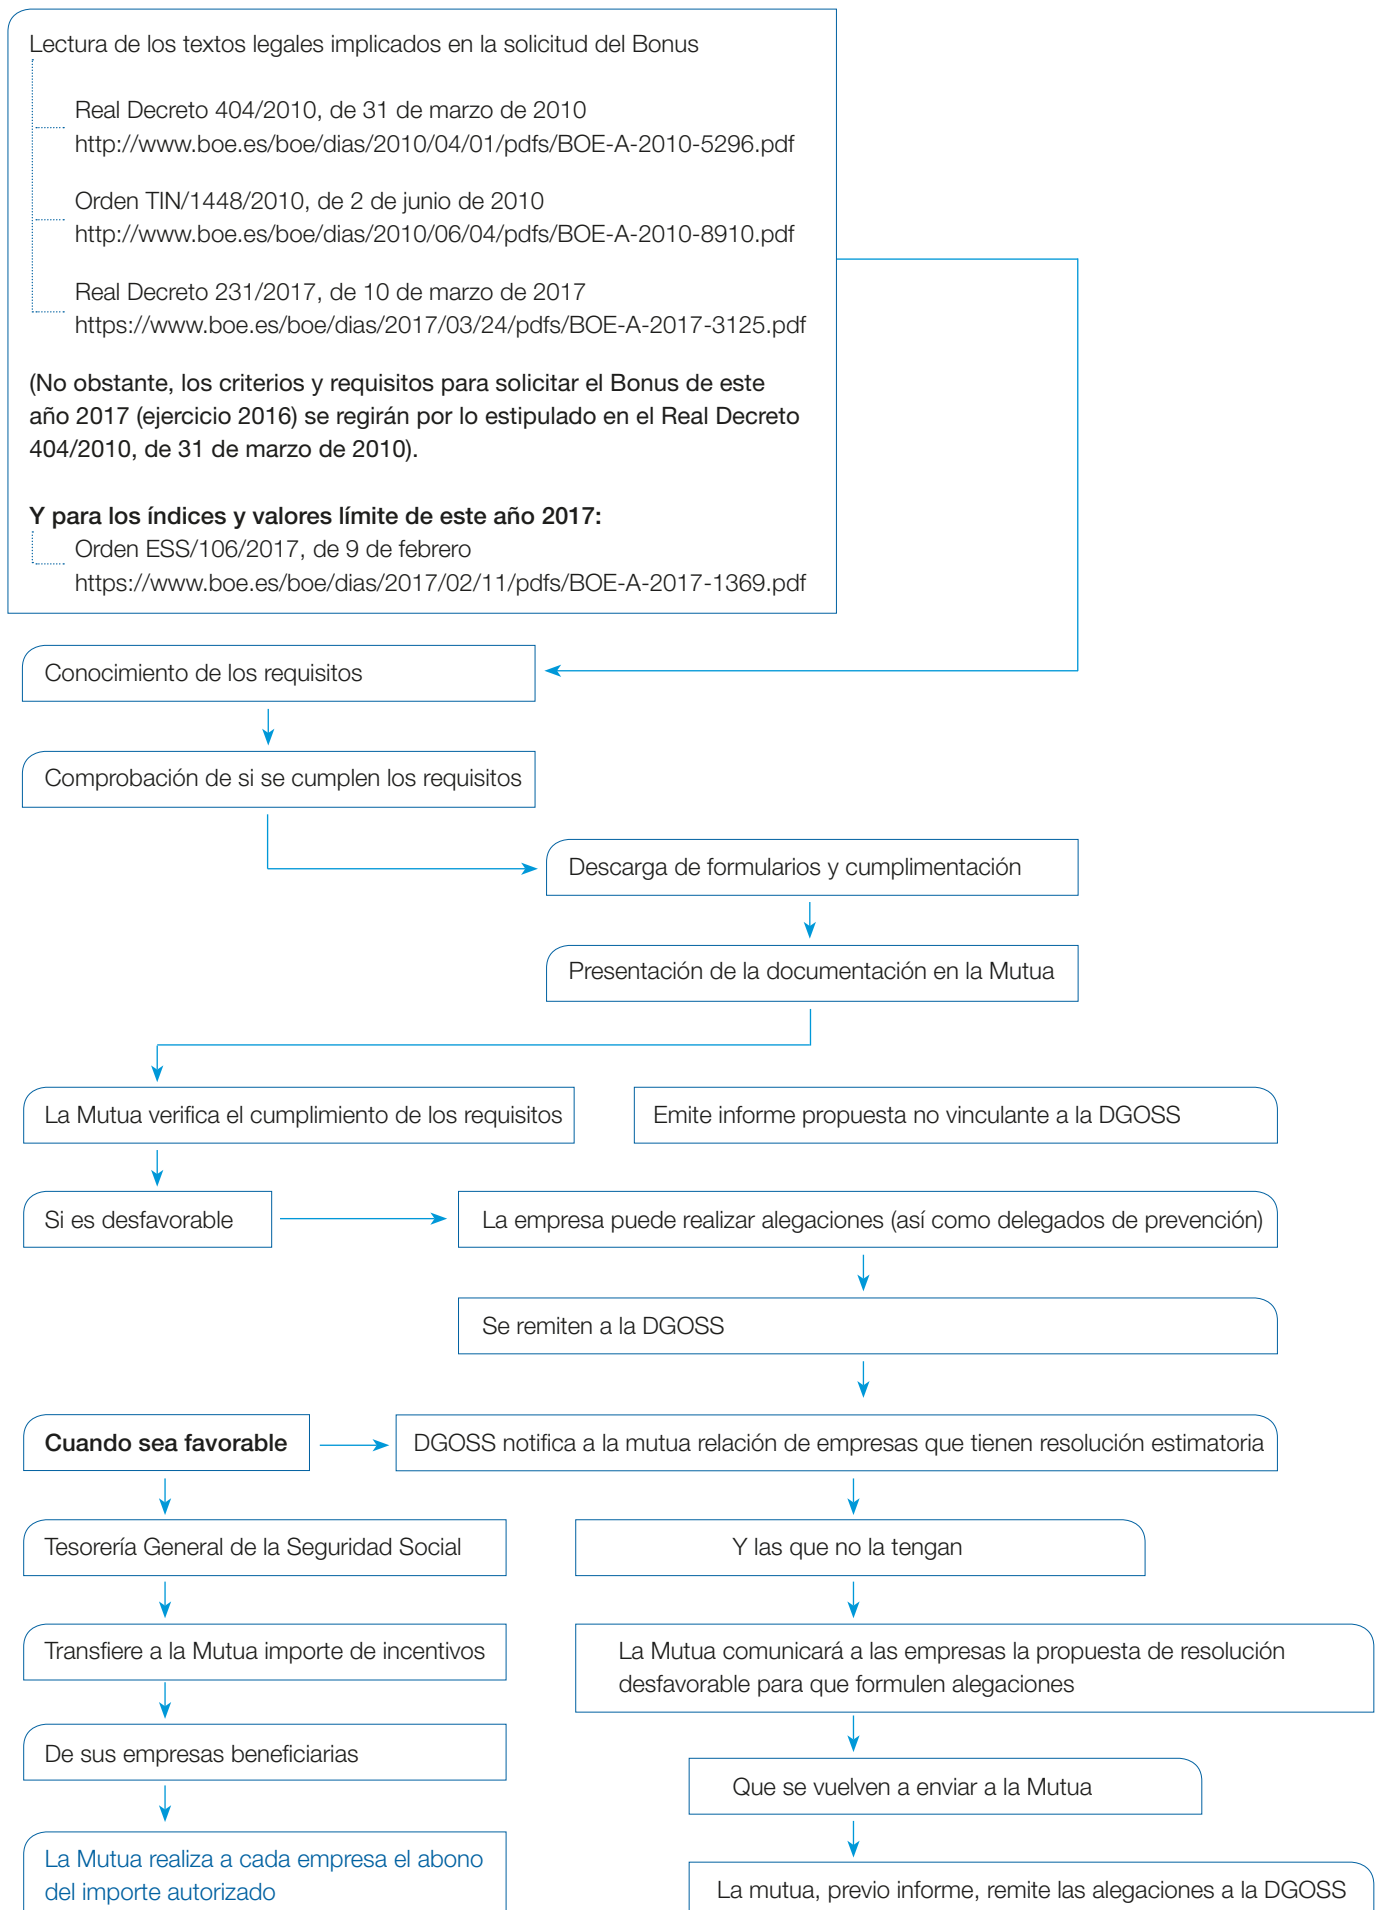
Lectura de los textos legales implicados en la solicitud del Bonus

Real Decreto 404/2010, de 31 de marzo de 2010
http://www.boe.es/boe/dias/2010/04/01/pdfs/BOE-A-2010-5296.pdf

Orden TIN/1448/2010, de 2 de junio de 2010
http://www.boe.es/boe/dias/2010/06/04/pdfs/BOE-A-2010-8910.pdf

Real Decreto 231/2017, de 10 de marzo de 2017
https://www.boe.es/boe/dias/2017/03/24/pdfs/BOE-A-2017-3125.pdf

(No obstante, los criterios y requisitos para solicitar el Bonus de este año 2017 (ejercicio 2016) se regirán por lo estipulado en el Real Decreto 404/2010, de 31 de marzo de 2010).

Y para los índices y valores límite de este año 2017:
Orden ESS/106/2017, de 9 de febrero
https://www.boe.es/boe/dias/2017/02/11/pdfs/BOE-A-2017-1369.pdf

Conocimiento de los requisitos

Comprobación de si se cumplen los requisitos

Descarga de formularios y cumplimentación

Presentación de la documentación en la Mutua

La Mutua verifica el cumplimiento de los requisitos

Emite informe propuesta no vinculante a la DGOSS

Si es desfavorable

La empresa puede realizar alegaciones (así como delegados de prevención)

Se remiten a la DGOSS

Cuando sea favorable

DGOSS notifica a la mutua relación de empresas que tienen resolución estimatoria

Tesorería General de la Seguridad Social

Y las que no la tengan

Transfiere a la Mutua importe de incentivos

La Mutua comunicará a las empresas la propuesta de resolución desfavorable para que formulen alegaciones

De sus empresas beneficiarias

Que se vuelven a enviar a la Mutua

La Mutua realiza a cada empresa el abono del importe autorizado

La mutua, previo informe, remite las alegaciones a la DGOSS